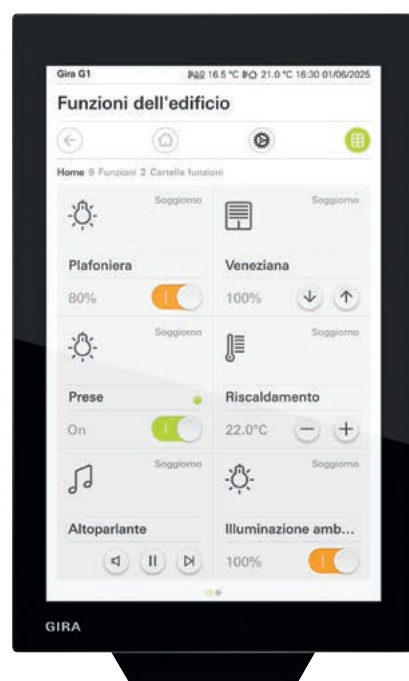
Gira G1

16.5 °C 21.0 °C 16:30 01/06/2025

Funzioni dell'edificio

Home 9 Funzioni 2 Cartelle funzioni

Soggiorno

Plafoniera

80%

Soggiorno

Veneziana

100%

Soggiorno

Prese

On

Soggiorno

Riscaldamento

22.0°C

Soggiorno

Altoparlante

Soggiorno

Illuminazione amb...

100%

GIRA